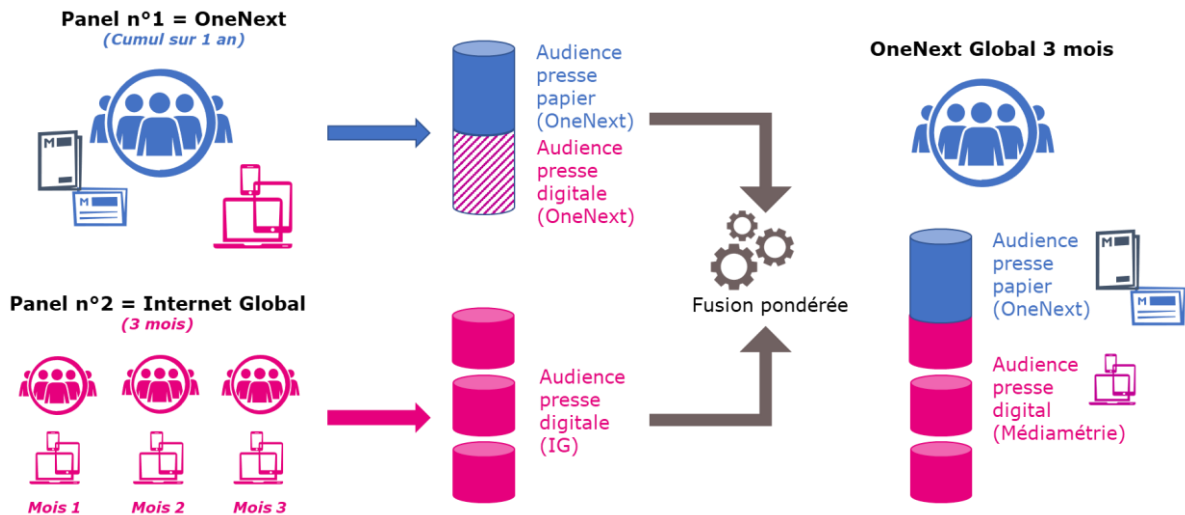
Panel n°1 = OneNext
(Cumul sur 1 an)

Audience presse papier (OneNext)
Audience presse digitale (OneNext)

OneNext Global 3 mois

Fusion pondérée

Panel n°2 = Internet Global
(3 mois)

Audience presse digitale (IG)

Audience presse papier (OneNext)
Audience presse digital (Médiamétrie)

Mois 1
Mois 2
Mois 3